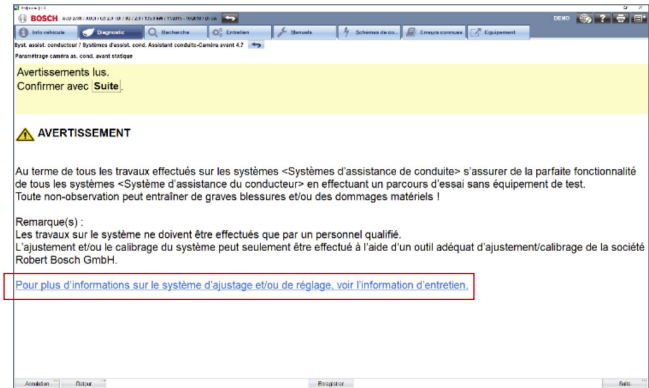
BOSCH

DEMO

Info véhicule | Diagnostic | Recherche | Entretien | Manuels | Schémas de c... | Erreurs connues | Equipement

Syst. assist. conducteur / Systèmes d'assist. cond. Assistant conduite-Caméra avant 4.7

Paramétrage caméra as. cond. avant statique

Avertissements lus.
Confirmer avec Suite.

AVERTISSEMENT

Au terme de tous les travaux effectués sur les systèmes <Systèmes d'assistance de conduite> s'assurer de la parfaite fonctionnalité de tous les systèmes <Système d'assistance du conducteur> en effectuant un parcours d'essai sans équipement de test.
Toute non-observation peut entraîner de graves blessures et/ou des dommages matériels !

Remarque(s) :
Les travaux sur le système ne doivent être effectués que par un personnel qualifié.
L'ajustement et/ou le calibrage du système peut seulement être effectué à l'aide d'un outil adéquat d'ajustement/calibrage de la société Robert Bosch GmbH.

Pour plus d'informations sur le système d'ajustage et/ou de réglage, voir l'information d'entretien.

Annuler | Retour | Enregistrer | Suite